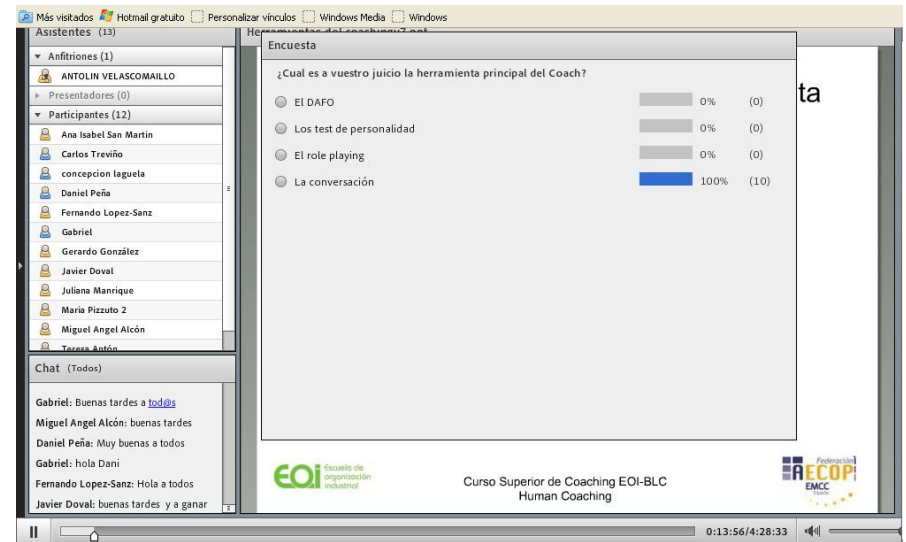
Más visitados Hotmail gratuito Personalizar vínculos Windows Media Windows

Asistentes (13)

Anfitriones (1)
ANTOLIN VELASCOMAILLO
Presentadores (0)
Participantes (12)
Ana Isabel San Martin
Carlos Treviño
concepcion laguela
Daniel Peña
Fernando Lopez-Sanz
Gabriel
Gerardo González
Javier Doval
Juliana Manrique
Maria Pizzuto 2
Miguel Angel Alcón
Teresa Antón

Chat (Todos)

Gabriel: Buenas tardes a tod@s
Miguel Angel Alcón: buenas tardes
Daniel Peña: Muy buenas a todos
Gabriel: hola Dani
Fernando Lopez-Sanz: Hola a todos
Javier Doval: buenas tardes y a ganar

He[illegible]

Encuesta

¿Cual es a vuestro juicio la herramienta principal del Coach?

| | | |
|---|---|---|
| El DAFO | 0% | (0) |
| Los test de personalidad | 0% | (0) |
| El role playing | 0% | (0) |
| La conversación | 100% | (10) |

ta

EOI Escuela de organización industrial

Curso Superior de Coaching EOI-BLC
Human Coaching

Federación AECOP EMCC España

0:13:56/4:28:33